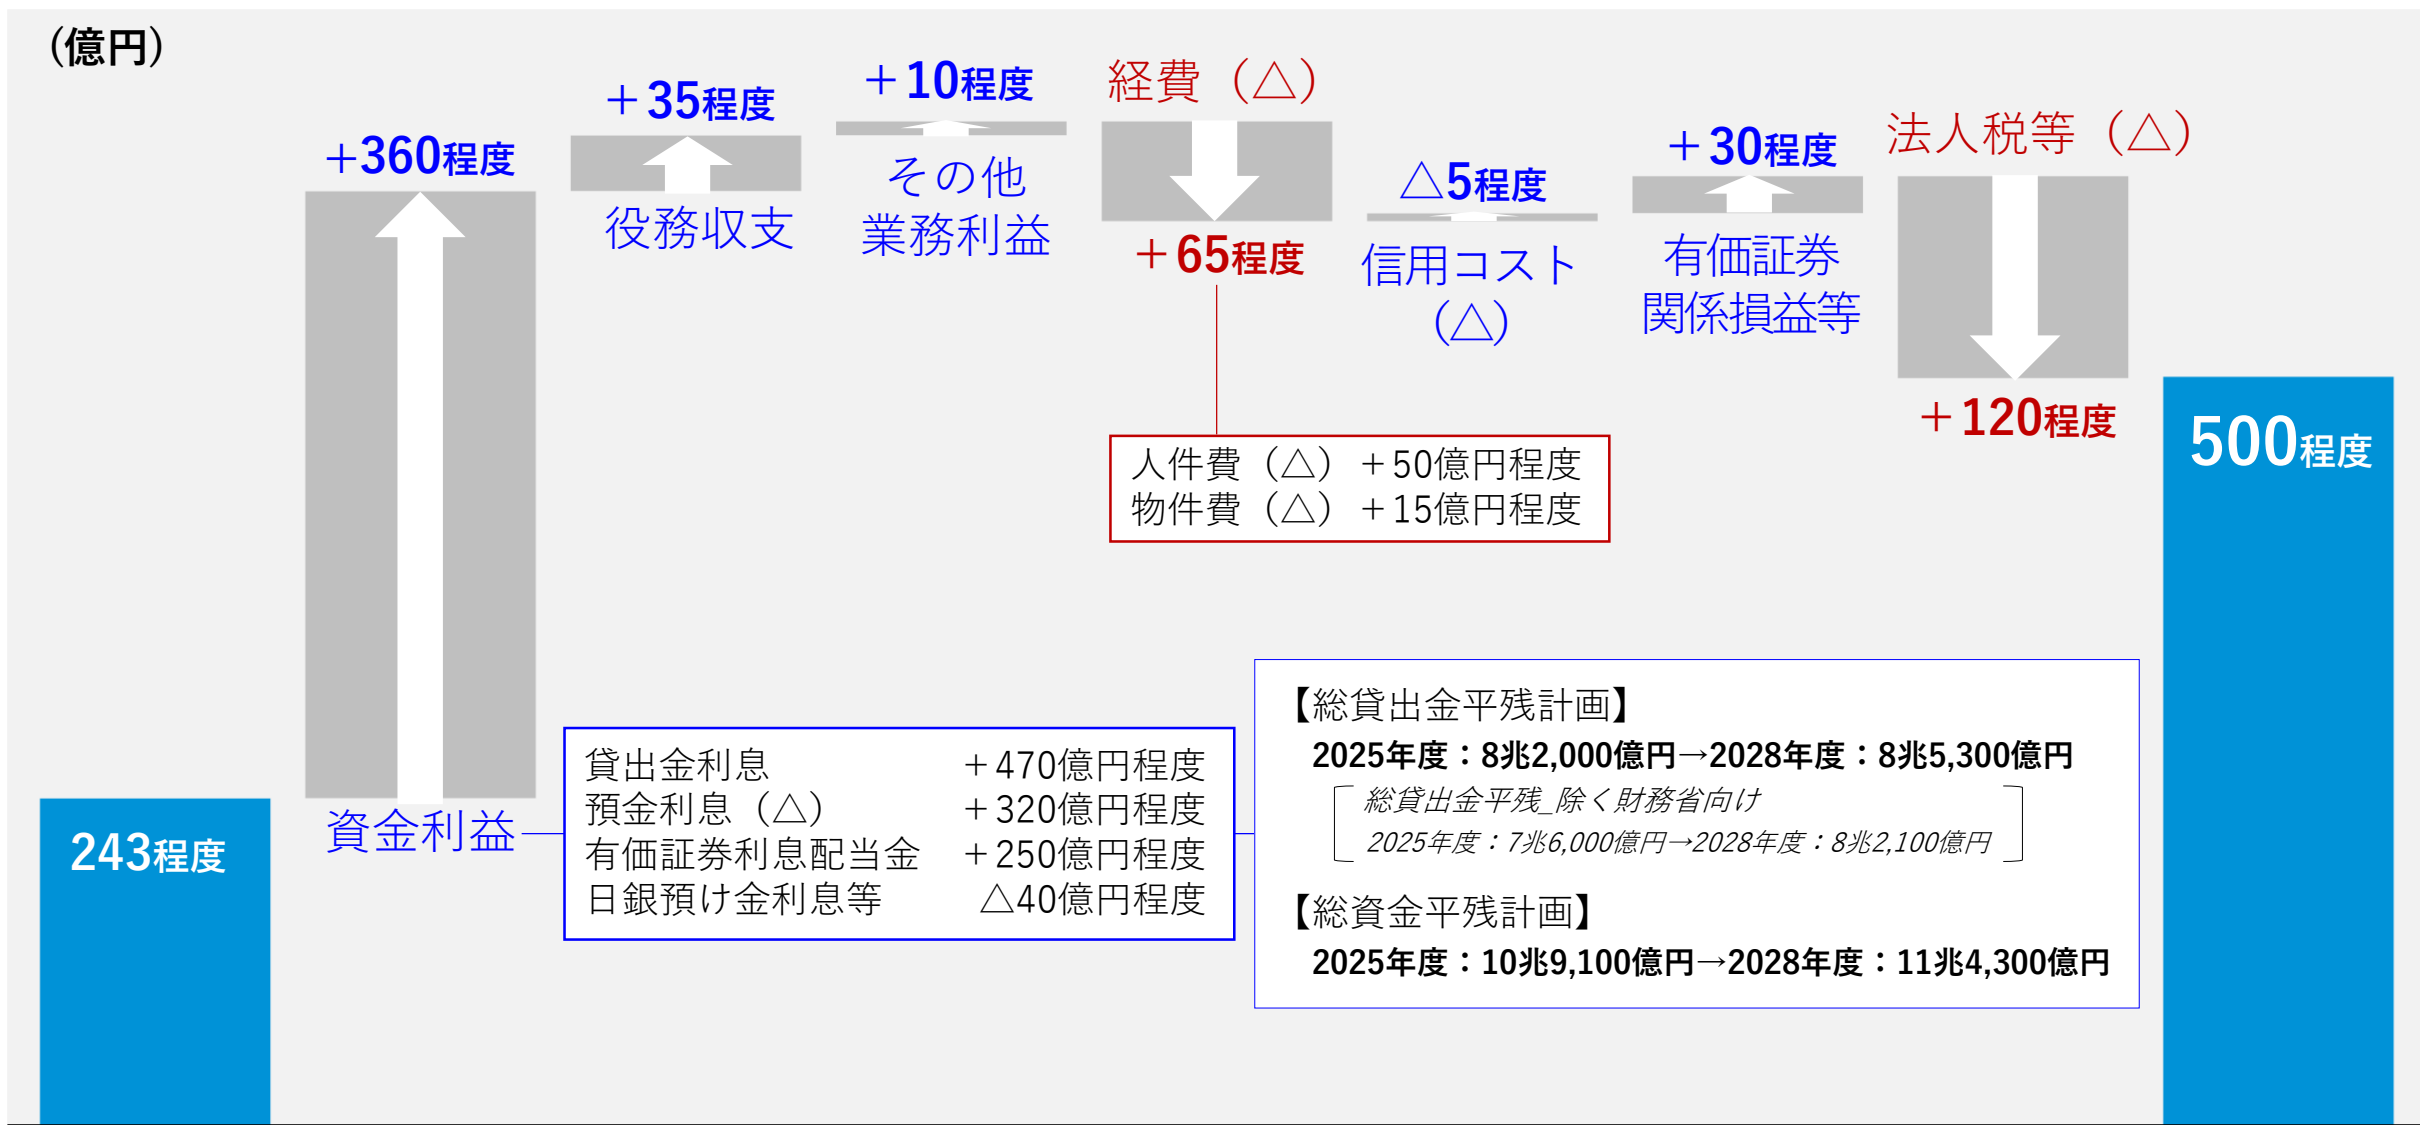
(億円)

243程度

+360程度

資金利益

+35程度

役務収支

+10程度

その他業務利益

経費(△)

+65程度

△5程度

信用コスト(△)

+30程度

有価証券関係損益等

法人税等(△)

+120程度

500程度

人件費(△) +50億円程度
物件費(△) +15億円程度

| 貸出金利息 | +470億円程度 |
|---|---|
| 預金利息(△) | +320億円程度 |
| 有価証券利息配当金 | +250億円程度 |
| 日銀預け金利息等 | △40億円程度 |

【総貸出金平残計画】
2025年度:8兆2,000億円→2028年度:8兆5,300億円
総貸出金平残_除く財務省向け
2025年度:7兆6,000億円→2028年度:8兆2,100億円

【総資金平残計画】
2025年度:10兆9,100億円→2028年度:11兆4,300億円